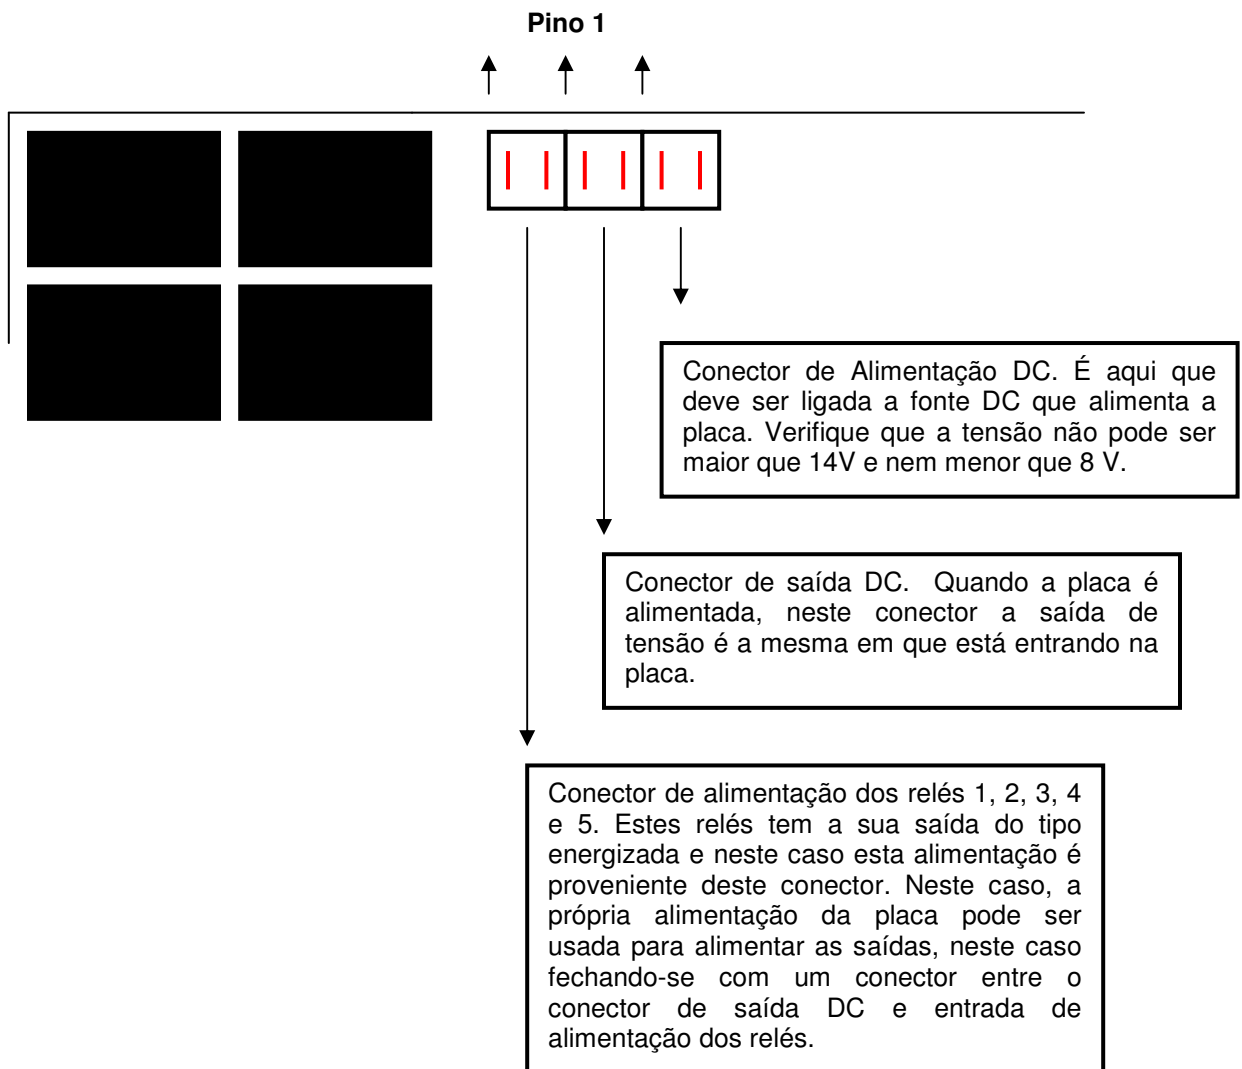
Pino 1

Conector de Alimentação DC. É aqui que deve ser ligada a fonte DC que alimenta a placa. Verifique que a tensão não pode ser maior que 14V e nem menor que 8 V.

Conector de saída DC. Quando a placa é alimentada, neste conector a saída de tensão é a mesma em que está entrando na placa.

Conector de alimentação dos relés 1, 2, 3, 4 e 5. Estes relés tem a sua saída do tipo energizada e neste caso esta alimentação é proveniente deste conector. Neste caso, a própria alimentação da placa pode ser usada para alimentar as saídas, neste caso fechando-se com um conector entre o conector de saída DC e entrada de alimentação dos relés.